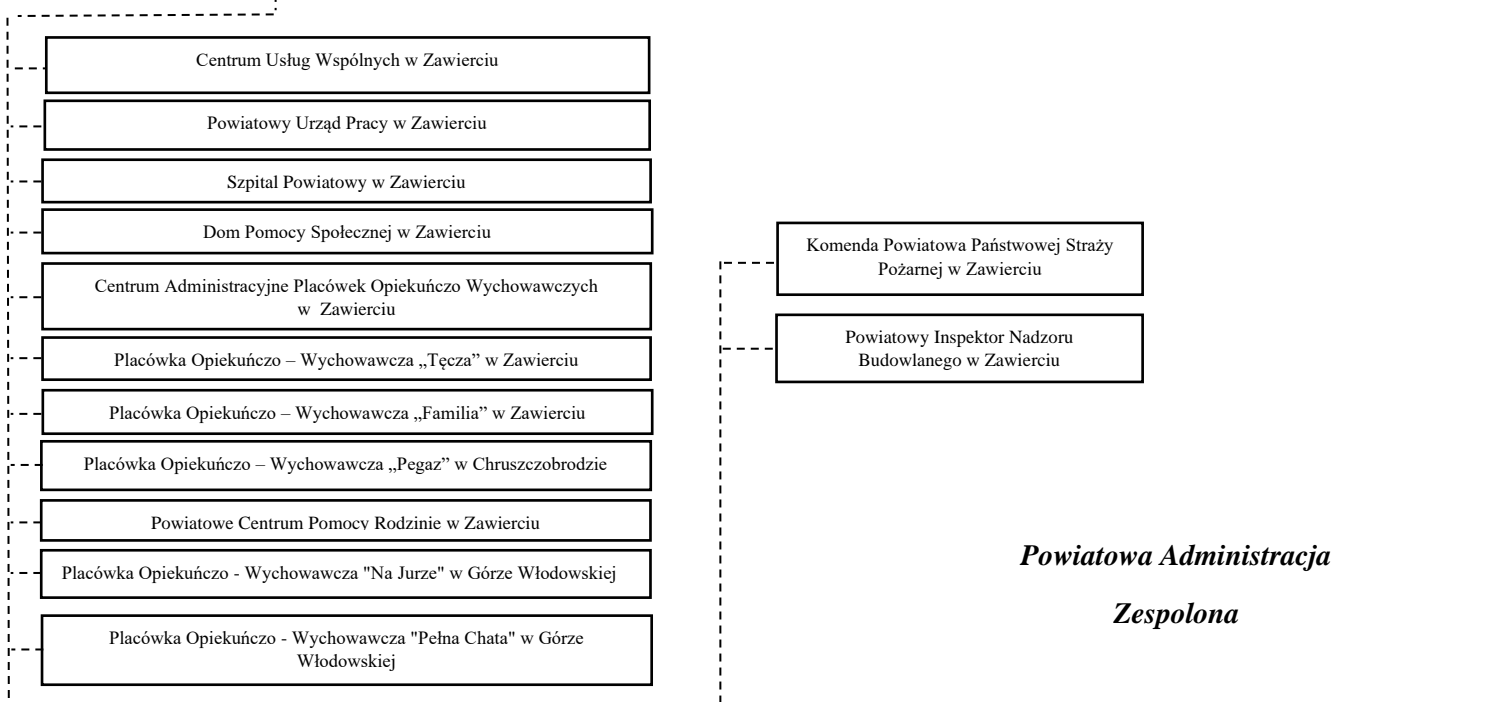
Centrum Usług Wspólnych w Zawierciu

Powiatowy Urząd Pracy w Zawierciu

Szpital Powiatowy w Zawierciu

Dom Pomocy Społecznej w Zawierciu

Centrum Administracyjne Placówek Opiekuńczo Wychowawczych w Zawierciu

Placówka Opiekuńczo – Wychowawcza „Tęcza" w Zawierciu

Placówka Opiekuńczo – Wychowawcza „Familia" w Zawierciu

Placówka Opiekuńczo – Wychowawcza „Pegaz" w Chruszczobrodzie

Powiatowe Centrum Pomocy Rodzinie w Zawierciu

Placówka Opiekuńczo - Wychowawcza "Na Jurze" w Górze Włodowskiej

Placówka Opiekuńczo - Wychowawcza "Pełna Chata" w Górze Włodowskiej

Komenda Powiatowa Państwowej Straży Pożarnej w Zawierciu

Powiatowy Inspektor Nadzoru Budowlanego w Zawierciu

Powiatowa Administracja

Zespolona